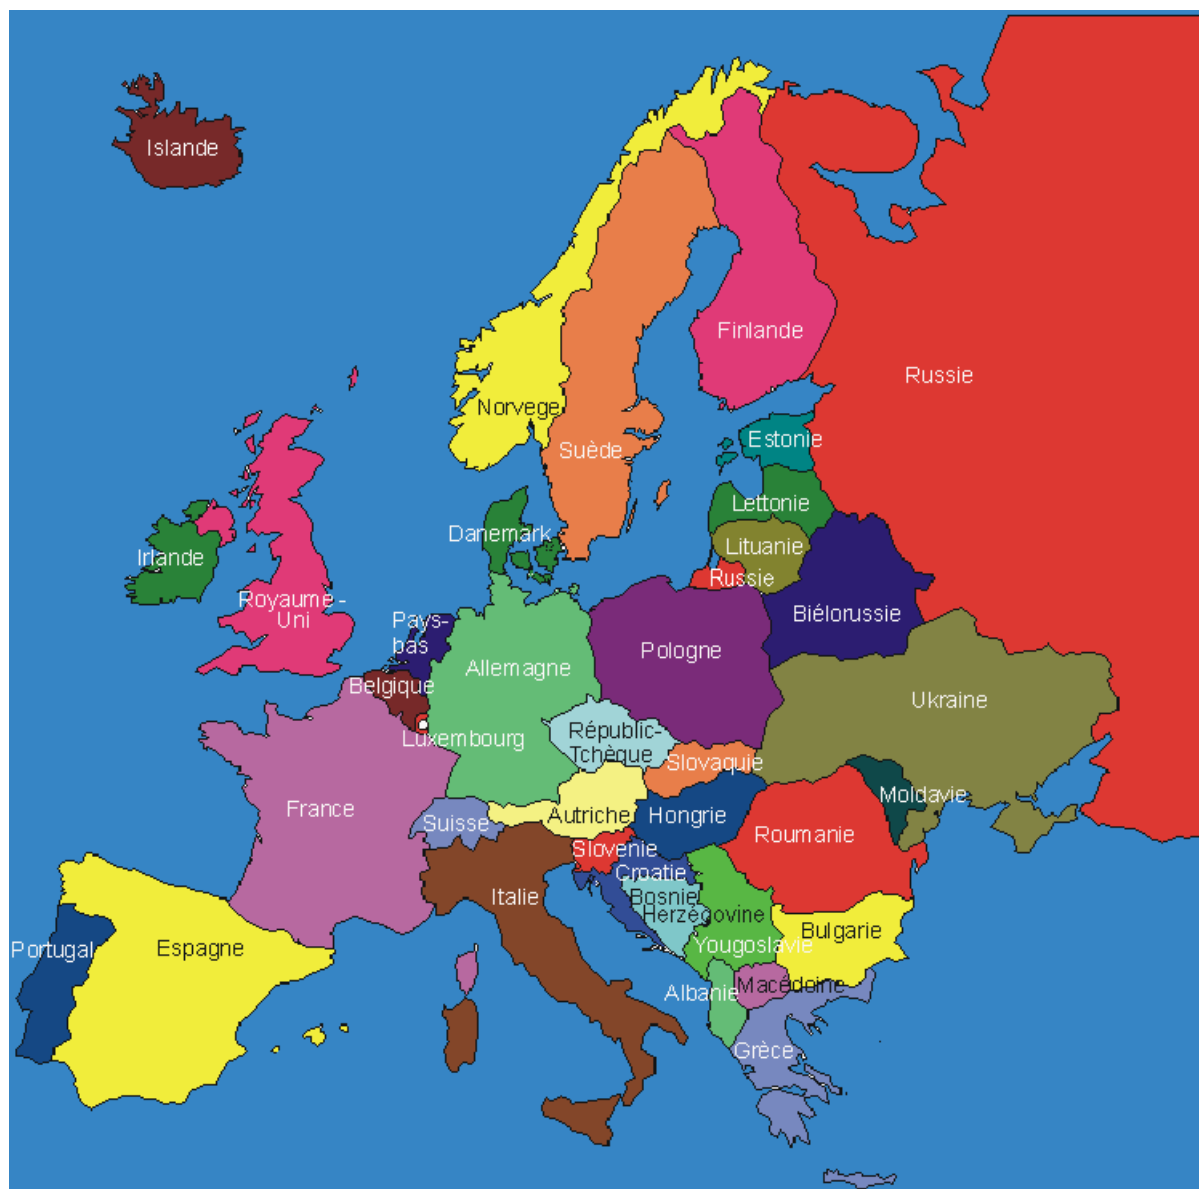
Islande

Finlande

Russie

Norvege

Suède

Estonie

Lettonie

Lituanie

Russie

Danemark

Irlande

Royaume-Uni

Pays-bas

Allemagne

Pologne

Biélorussie

Ukraine

Belgique

Luxembourg

Républic-Tchèque

Slovaquie

France

Suisse

Autriche

Hongrie

Moldavie

Roumanie

Slovenie

Croatie

Bosnie Herzégovine

Italie

Yougoslavie

Bulgarie

Portugal

Espagne

Albanie

Macédoine

Grèce